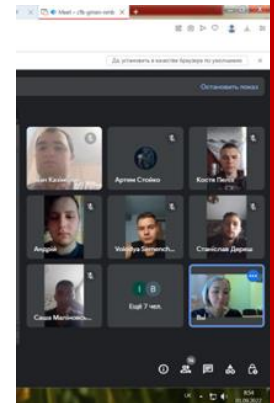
Meet – zfb-gmen-nmk

Да, установить в качестве браузера по умолчанию

Остановить показ

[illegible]ан Калинич

Артем Стойко

Костя Попо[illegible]

Андрій

Volodya Semench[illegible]

Станіслав Дерещ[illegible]

Саша Малинов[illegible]

Ещё 7 чел.

Вы

UK

8:54
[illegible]